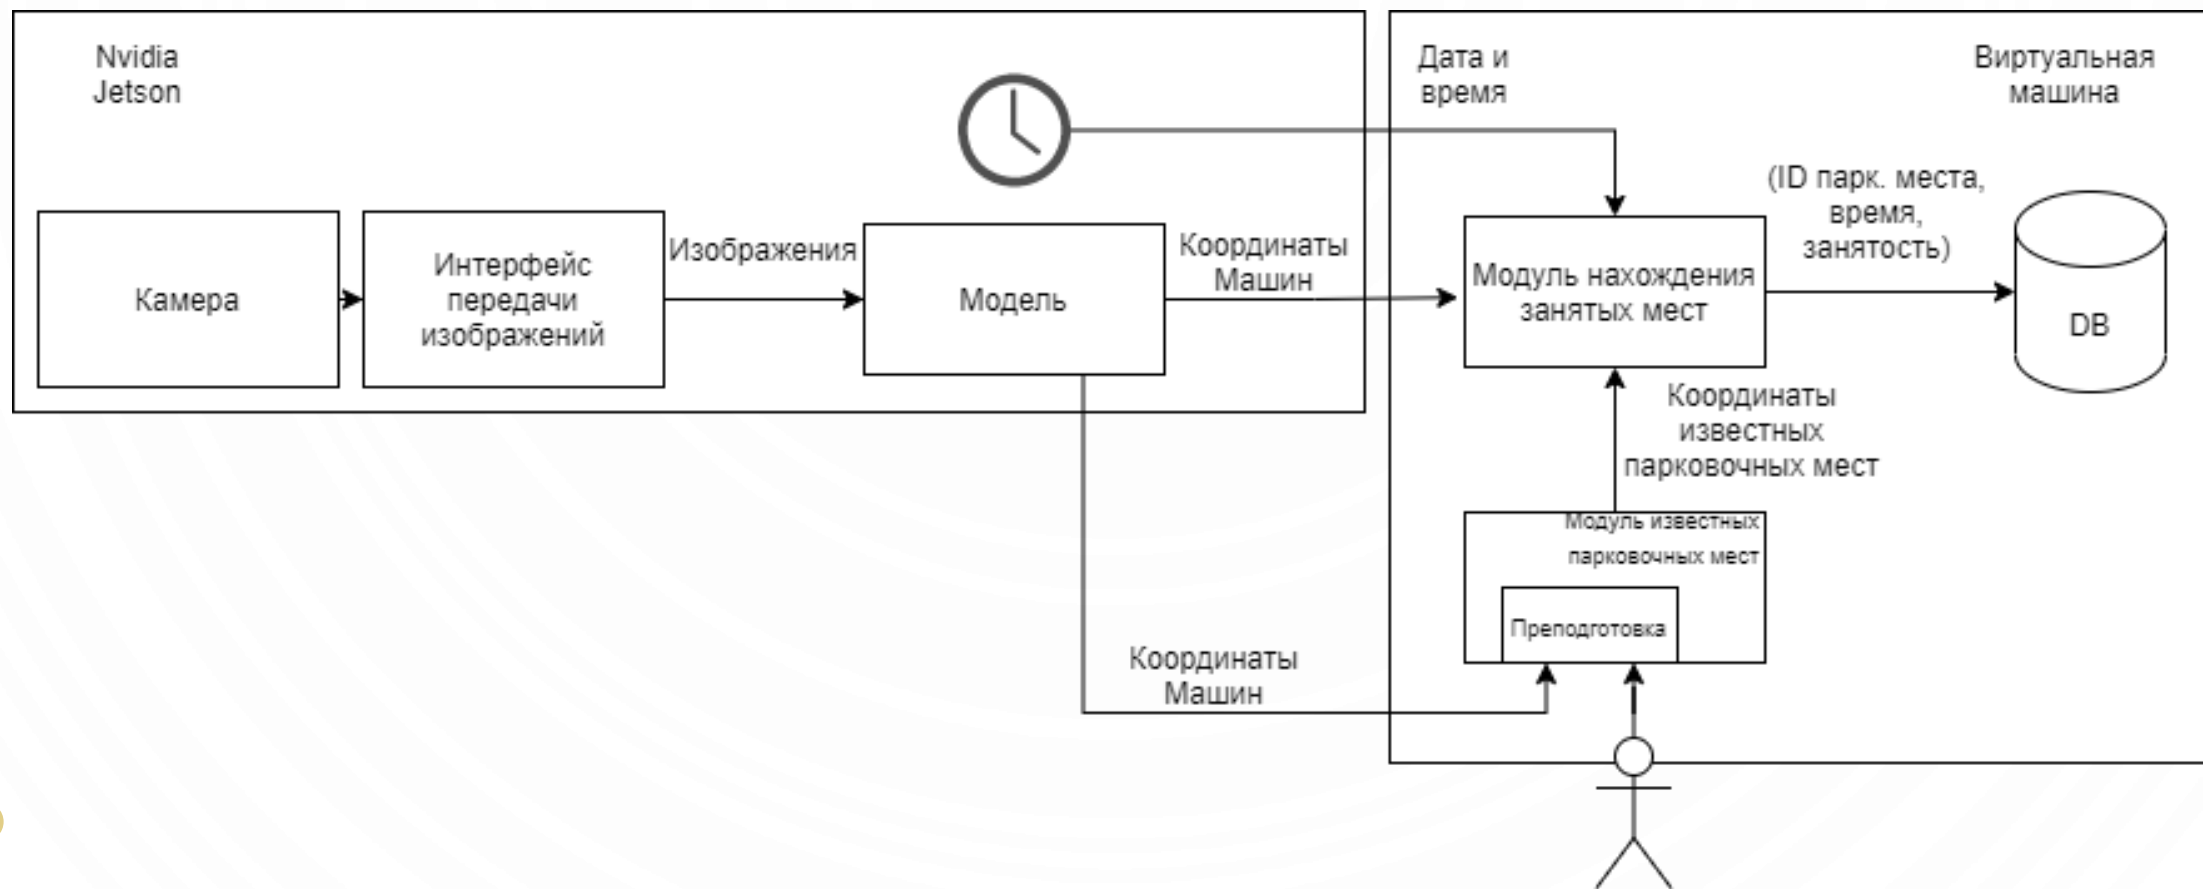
Nvidia Jetson

Камера

Интерфейс передачи изображений

Изображения

Модель

Координаты Машин

Дата и время

Виртуальная машина

(ID парк. места, время, занятость)

Модуль нахождения занятых мест

DB

Координаты известных парковочных мест

Модуль известных парковочных мест

Преподготовка

Координаты Машин